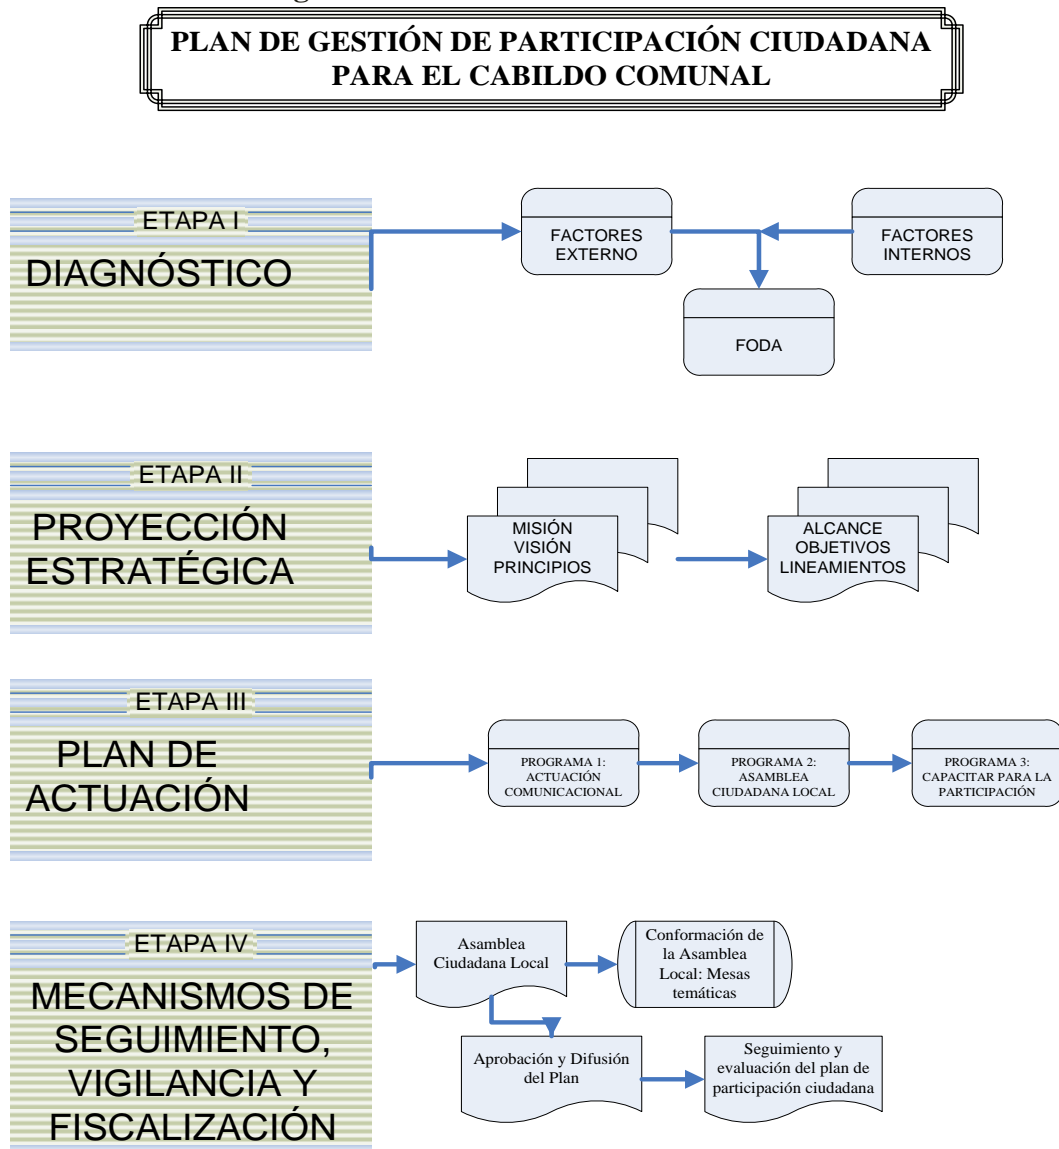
PLAN DE GESTIÓN DE PARTICIPACIÓN CIUDADANA PARA EL CABILDO COMUNAL

ETAPA I
DIAGNÓSTICO

FACTORES EXTERNO

FACTORES INTERNOS

FODA

ETAPA II
PROYECCIÓN ESTRATÉGICA

MISIÓN
VISIÓN
PRINCIPIOS

ALCANCE
OBJETIVOS
LINEAMIENTOS

ETAPA III
PLAN DE ACTUACIÓN

PROGRAMA 1: ACTUACIÓN COMUNICACIONAL

PROGRAMA 2: ASAMBLEA CIUDADANA LOCAL

PROGRAMA 3: CAPACITAR PARA LA PARTICIPACIÓN

ETAPA IV
MECANISMOS DE SEGUIMIENTO, VIGILANCIA Y FISCALIZACIÓN

Asamblea Ciudadana Local

Conformación de la Asamblea Local: Mesas temáticas

Aprobación y Difusión del Plan

Seguimiento y evaluación del plan de participación ciudadana